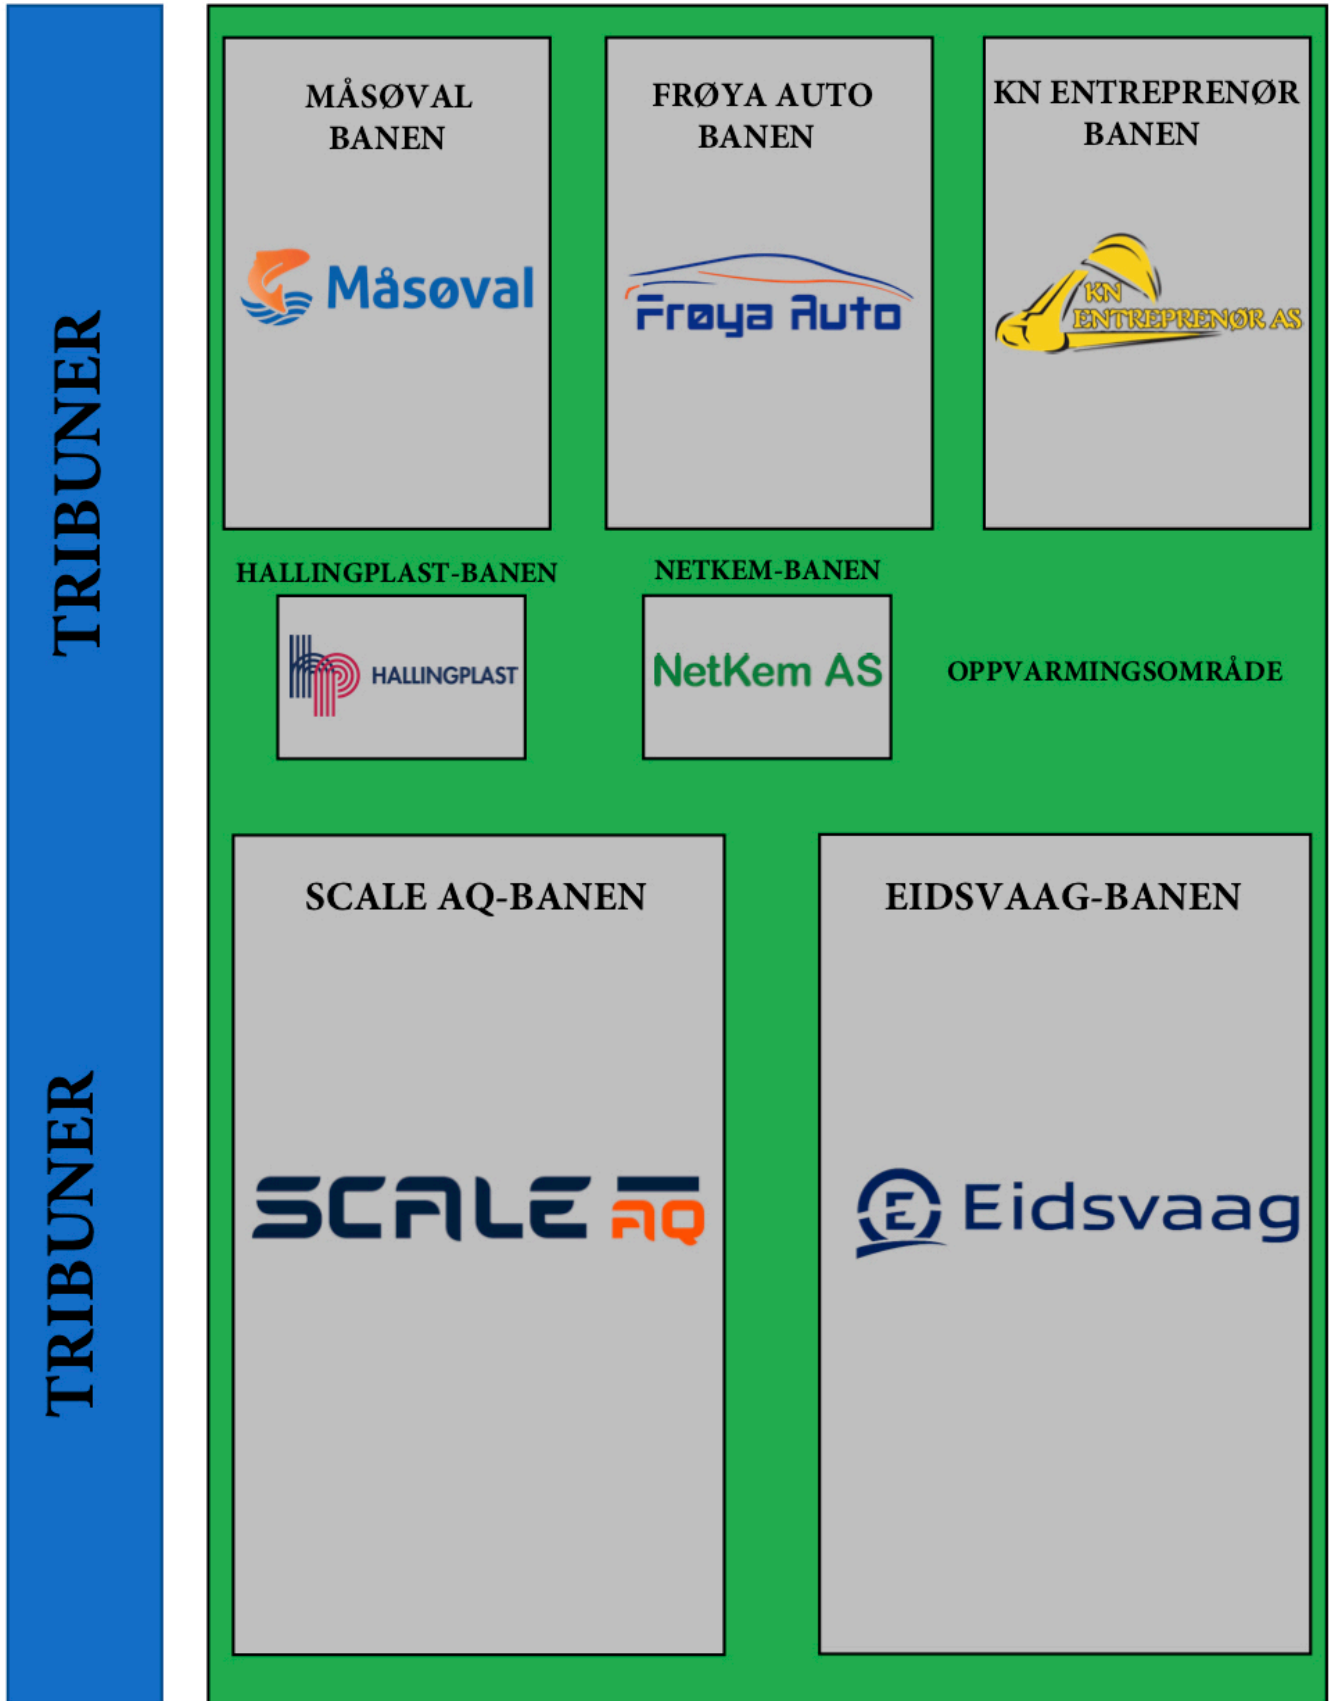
TRIBUNER

TRIBUNER

MÅSØVAL BANEN

Måsøval

FRØYA AUTO BANEN

Frøya Auto

KN ENTREPRENØR BANEN

KN ENTREPRENØR AS

HALLINGPLAST-BANEN

HALLINGPLAST

NETKEM-BANEN

NetKem AS

OPPVARMINGSOMRÅDE

SCALE AQ-BANEN

SCALE AQ

EIDSVAAG-BANEN

E Eidsvaag